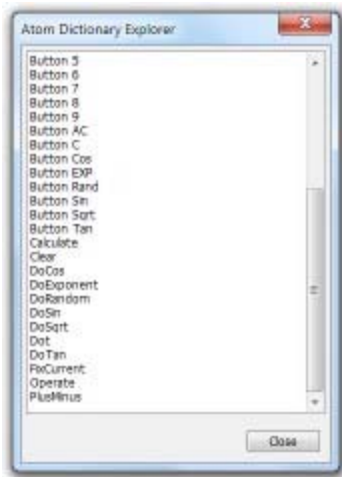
Atom Dictionary Explorer

Button 5
Button 6
Button 7
Button 8
Button 9
Button AC
Button C
Button Cos
Button EXP
Button Rand
Button Sin
Button Sqrt
Button Tan
Calculate
Clear
DoCos
DoExponent
DoRandom
DoSin
DoSqrt
Dot
DoTan
FixCurrent
Operate
PlusMinus

Close